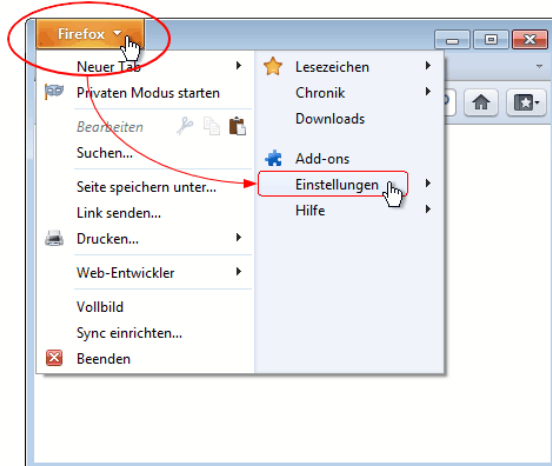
Firefox

Neuer Tab
Privaten Modus starten
Bearbeiten
Suchen...
Seite speichern unter...
Link senden...
Drucken...
Web-Entwickler
Vollbild
Sync einrichten...
Beenden

Lesezeichen
Chronik
Downloads
Add-ons
Einstellungen
Hilfe